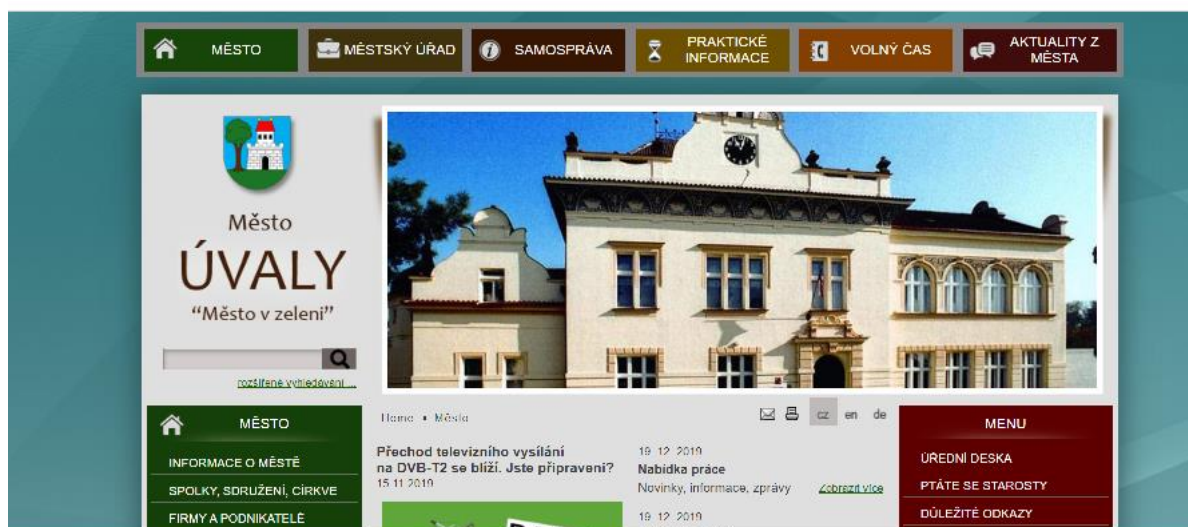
MĚSTO
MĚSTSKÝ ÚŘAD
SAMOSPRÁVA
PRAKTICKÉ INFORMACE
VOLNÝ ČAS
AKTUALITY Z MĚSTA

Město
ÚVALY
“Město v zeleni”

rozšířené vyhledávání ...

MĚSTO
INFORMACE O MĚSTĚ
SPOLKY, SDRUŽENÍ, CÍRKVE
FIRMY A PODNIKATELÉ

Home • Město

cz en de

Přechod televizního vysílání na DVB-T2 se blíží. Jste připraveni?
15.11.2019

19. 12. 2019
Nabídka práce
Novinky, informace, zprávy
Zobrazit více

19. 12. 2019

MENU
ÚŘEDNÍ DESKA
PTÁTE SE STAROSTY
DŮLEŽITÉ ODKAZY